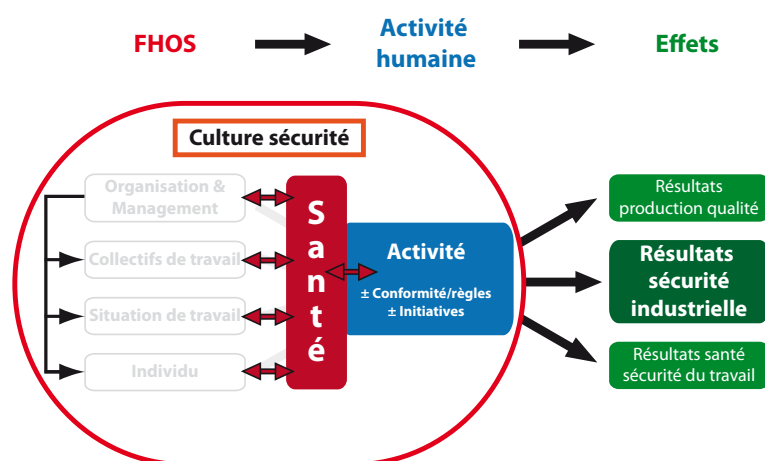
FHOS

Activité humaine

Effets

Culture sécurité

Organisation & Management

Collectifs de travail

Situation de travail

Individu

Santé

Activité

± Conformité/règles
± Initiatives

Résultats production qualité

Résultats sécurité industrielle

Résultats santé sécurité du travail